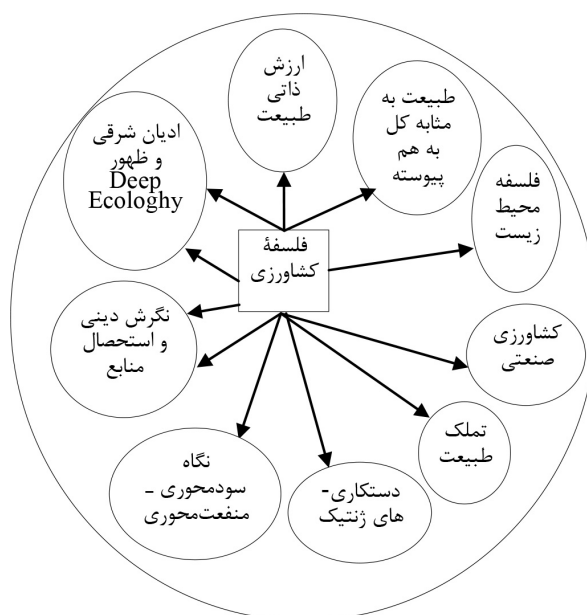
فلسفهٔ کشاورزی

ارزش ذاتی طبیعت

طبیعت به مثابه کل به هم پیوسته

ادیان شرقی و ظهور Deep Ecologhy

فلسفه محیط زیست

نگرش دینی و استحصال منابع

کشاورزی صنعتی

تملک طبیعت

نگاه سودمحوری - منفعت‌محوری

دستکاری-های ژنتیک